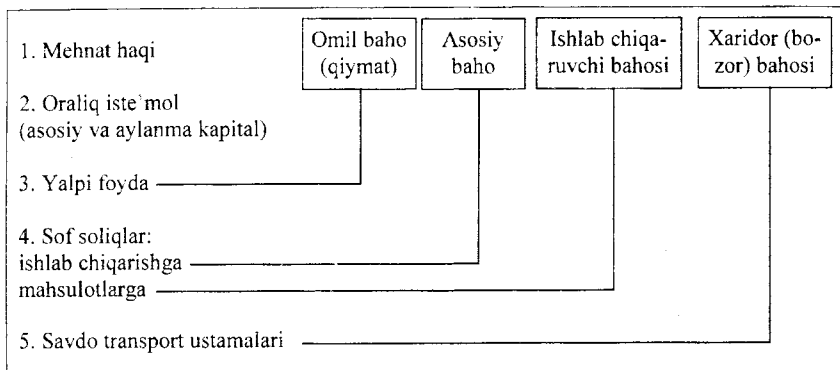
1. Mehnat haqi

Omil baho (qiymat)

Asosiy baho

Ishlab chiqaruvchi bahosi

Xaridor (bozor) bahosi

2. Oraliq iste`mol (asosiy va aylanma kapital)

3. Yalpi foyda

4. Sof soliqlar:
ishlab chiqarishga
mahsulotlarga

5. Savdo transport ustamalari